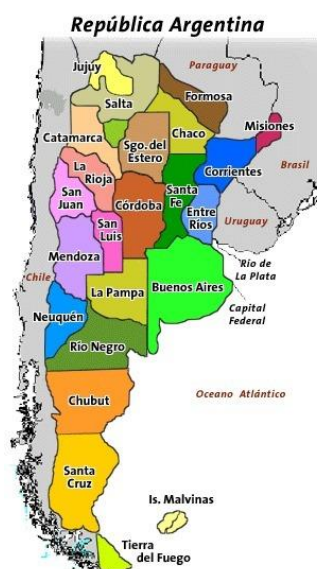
República Argentina

Jujuy
Paraguay
Salta
Formosa
Misiones
Catamarca
Sgo. del Estero
Chaco
Brasil
La Rioja
Corrientes
San Juan
Santa Fe
Córdoba
Entre Ríos
Uruguay
San Luis
Mendoza
Río de La Plata
Chile
La Pampa
Buenos Aires
Capital Federal
Neuquén
Río Negro
Chubut
Oceano Atlántico
Santa Cruz
Is. Malvinas
Tierra del Fuego